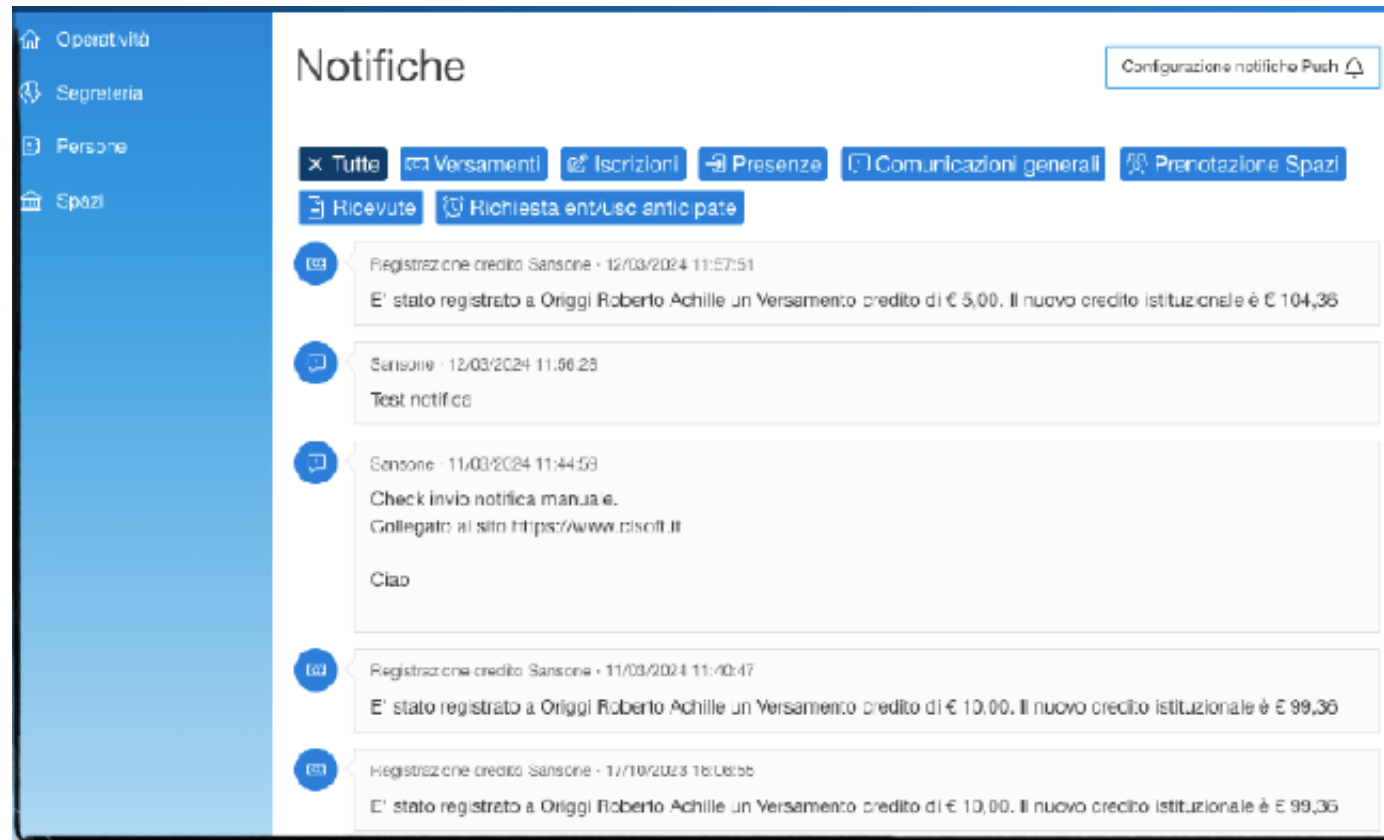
Operatività
Segreteria
Persone
Spazi

Notifiche

Configurazione notifiche Push

× Tutte
Versamenti
Iscrizioni
Presenze
Comunicazioni generali
Prenotazione Spazi
Ricevute
Richiesta ent/usc anticipate

Registrazione credito Sansone • 12/03/2024 11:57:51
E' stato registrato a Origgi Roberto Achille un Versamento credito di € 5,00. Il nuovo credito istituzionale è € 104,36

Sansone • 12/03/2024 11:56:25
Test notifica

Sansone • 11/03/2024 11:44:59
Check invio notifica manuale.
Collegato al sito https://www.clsoft.it

Ciao

Registrazione credito Sansone • 11/03/2024 11:40:47
E' stato registrato a Origgi Roberto Achille un Versamento credito di € 10,00. Il nuovo credito istituzionale è € 99,36

Registrazione credito Sansone • 17/10/2023 16:08:56
E' stato registrato a Origgi Roberto Achille un Versamento credito di € 10,00. Il nuovo credito istituzionale è € 99,36